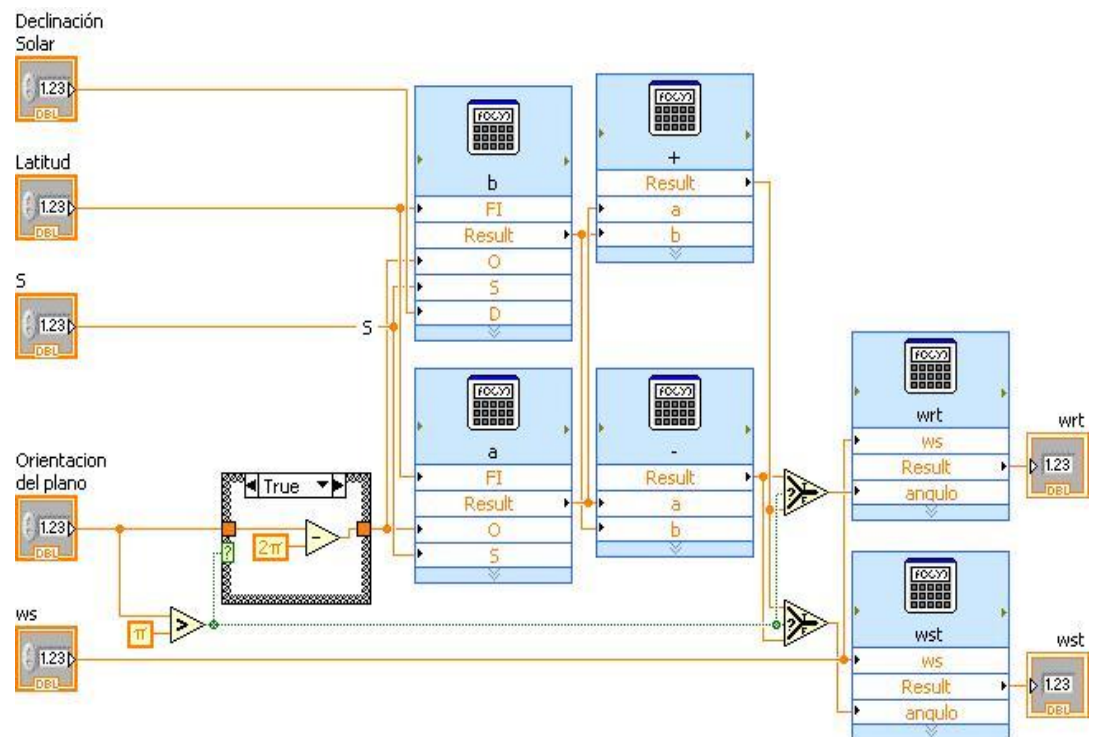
Declinación Solar

1.23
DBL

Latitud

1.23
DBL

S

1.23
DBL

Orientacion del plano

1.23
DBL

ws

1.23
DBL

S

True

?

$2\pi$

-

$\pi$

>

f(x,y)

b

FI

Result

O

S

D

f(x,y)

a

FI

Result

O

S

f(x,y)

+

Result

a

b

f(x,y)

-

Result

a

b

f(x,y)

wrt

ws

Result

angulo

f(x,y)

wst

ws

Result

angulo

wrt

1.23
DBL

wst

1.23
DBL